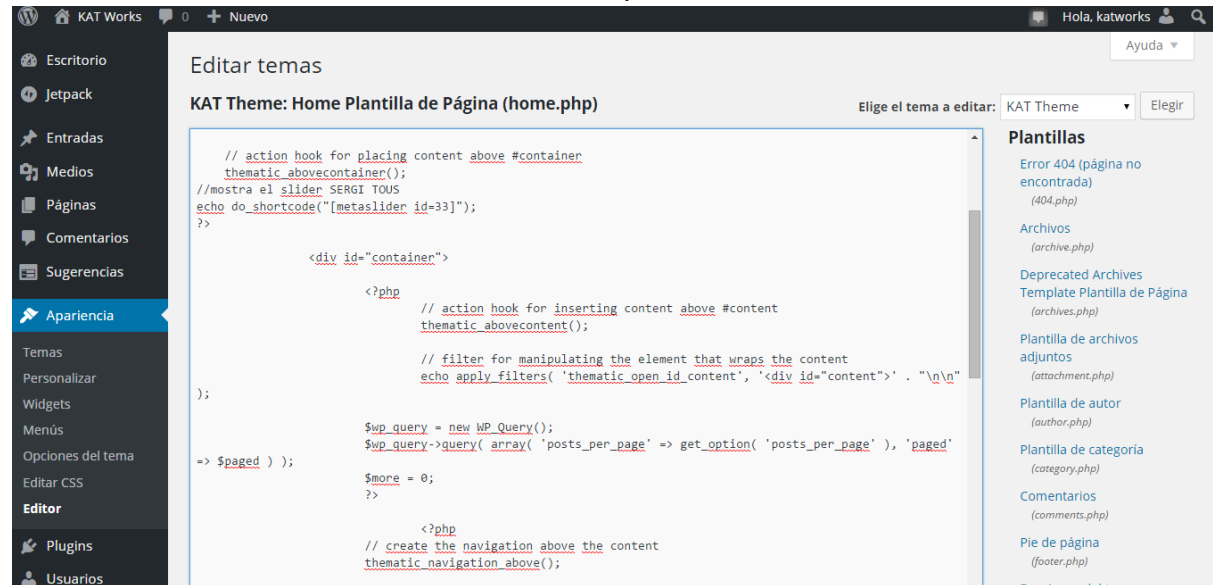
KAT Works 0 + Nuevo Hola, katworks

Ayuda ▼

Escritorio
Jetpack
Entradas
Medios
Páginas
Comentarios
Sugerencias
Apariencia
Temas
Personalizar
Widgets
Menús
Opciones del tema
Editar CSS
Editor
Plugins
Usuarios

Editar temas

KAT Theme: Home Plantilla de Página (home.php)

Elige el tema a editar: KAT Theme Elegir

// action hook for placing content above #container
thematic_abovecontainer();
//mostra el slider SERGI TOUS
echo do_shortcode("[metaslider id=33]");
?>

<div id="container">

<?php
// action hook for inserting content above #content
thematic_abovecontent();

// filter for manipulating the element that wraps the content
echo apply_filters( 'thematic_open_id_content', '<div id="content">' . "\n\n" );

$wp_query = new WP_Query();
$wp_query->query( array( 'posts_per_page' => get_option( 'posts_per_page' ), 'paged' => $paged ) );
$more = 0;
?>

<?php
// create the navigation above the content
thematic_navigation_above();

Plantillas
Error 404 (página no encontrada)
(404.php)
Archivos
(archive.php)
Deprecated Archives Template Plantilla de Página
(archives.php)
Plantilla de archivos adjuntos
(attachment.php)
Plantilla de autor
(author.php)
Plantilla de categoría
(category.php)
Comentarios
(comments.php)
Pie de página
(footer.php)